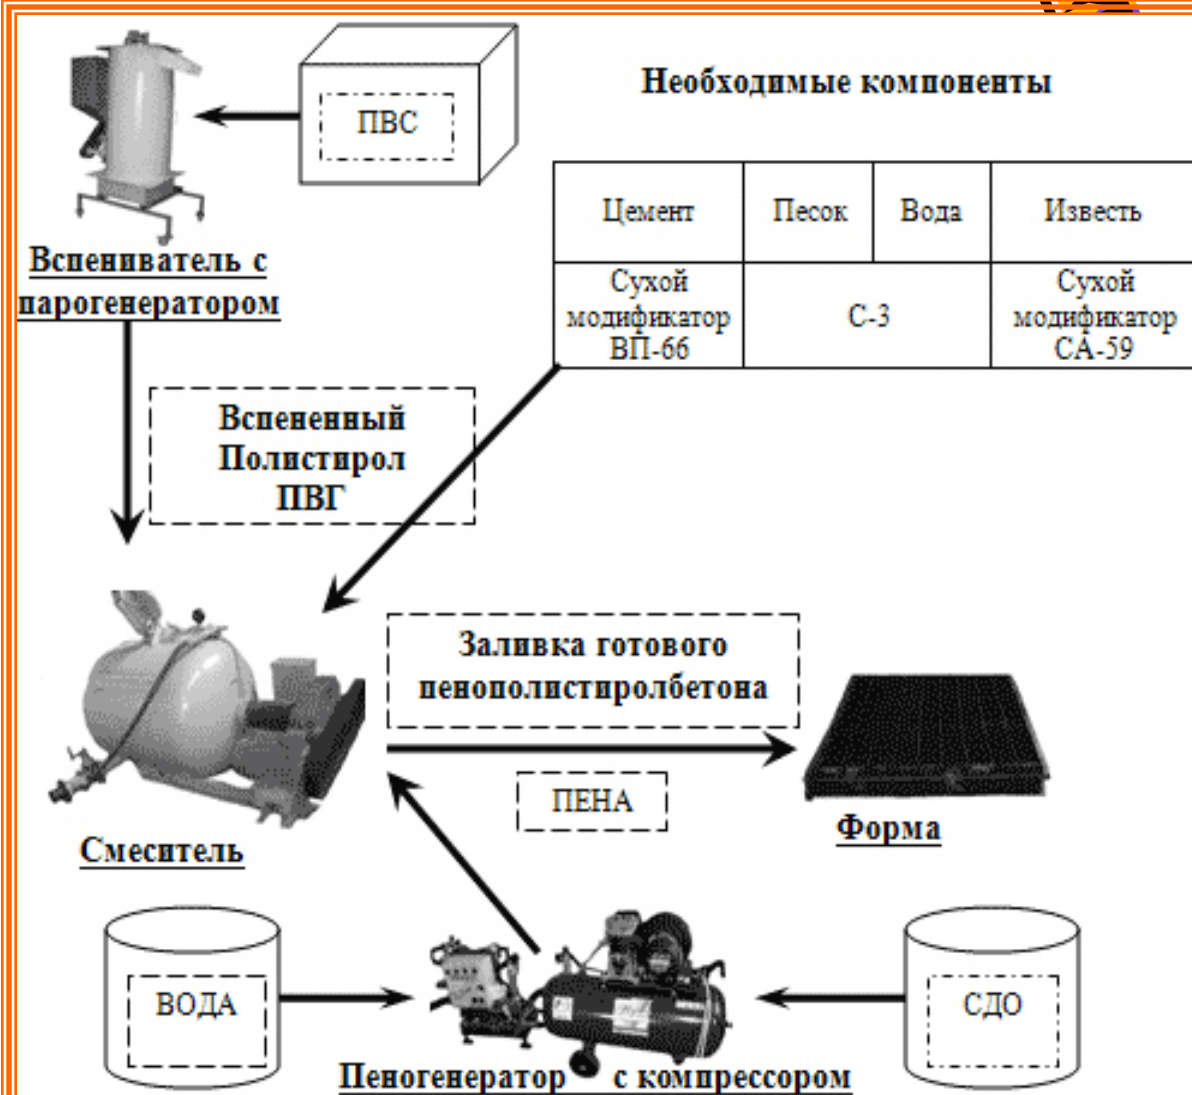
ПВС

Необходимые компоненты

| Цемент | Песок | Вода | Известь |
|---|---|---|---|
| Сухой модификатор ВП-66 | С-3 | | Сухой модификатор СА-59 |

Вспениватель с парогенератором

Вспененный Полистирол ПВГ

Заливка готового пенополистиролбетона

ПЕНА

Смеситель

Форма

ВОДА

СДО

Пеногенератор с компрессором